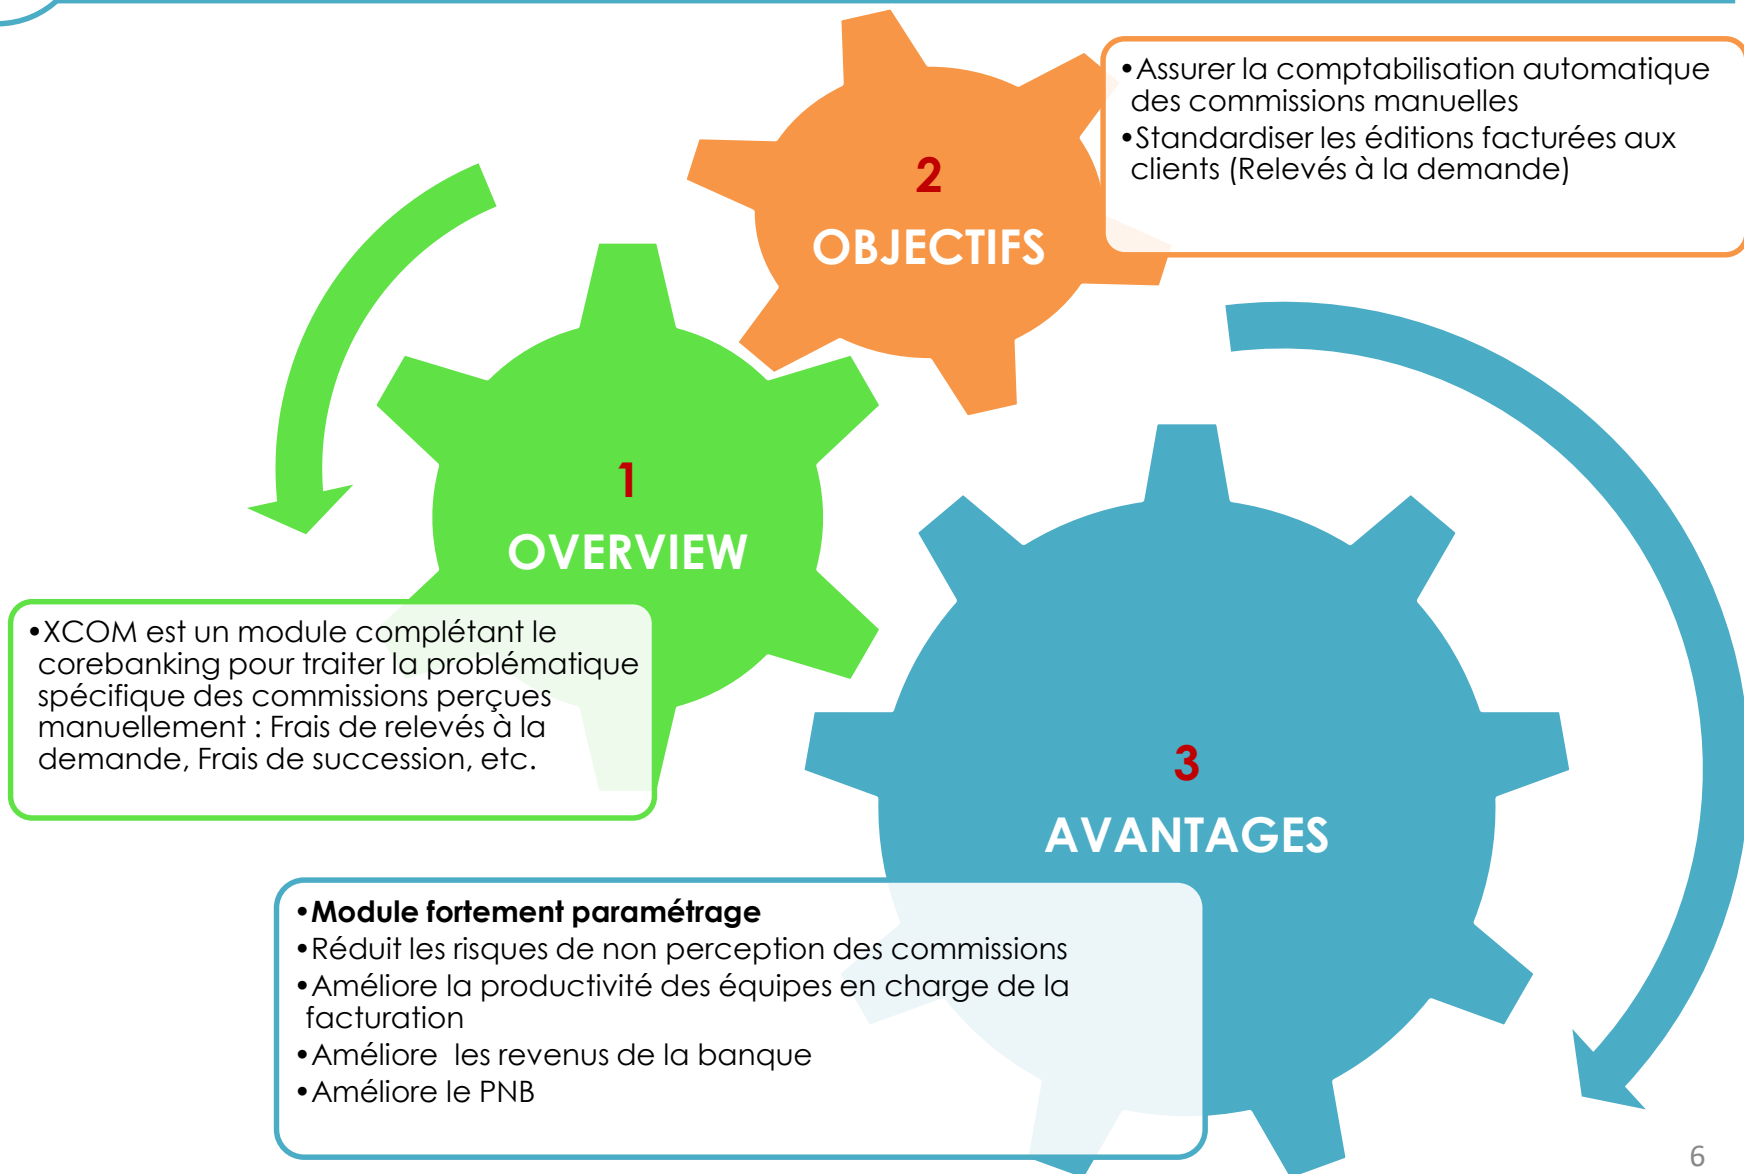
2
OBJECTIFS

•Assurer la comptabilisation automatique des commissions manuelles
•Standardiser les éditions facturées aux clients (Relevés à la demande)

1
OVERVIEW

•XCOM est un module complétant le corebanking pour traiter la problématique spécifique des commissions perçues manuellement : Frais de relevés à la demande, Frais de succession, etc.

3
AVANTAGES

•**Module fortement paramétrage**
•Réduit les risques de non perception des commissions
•Améliore la productivité des équipes en charge de la facturation
•Améliore les revenus de la banque
•Améliore le PNB

6